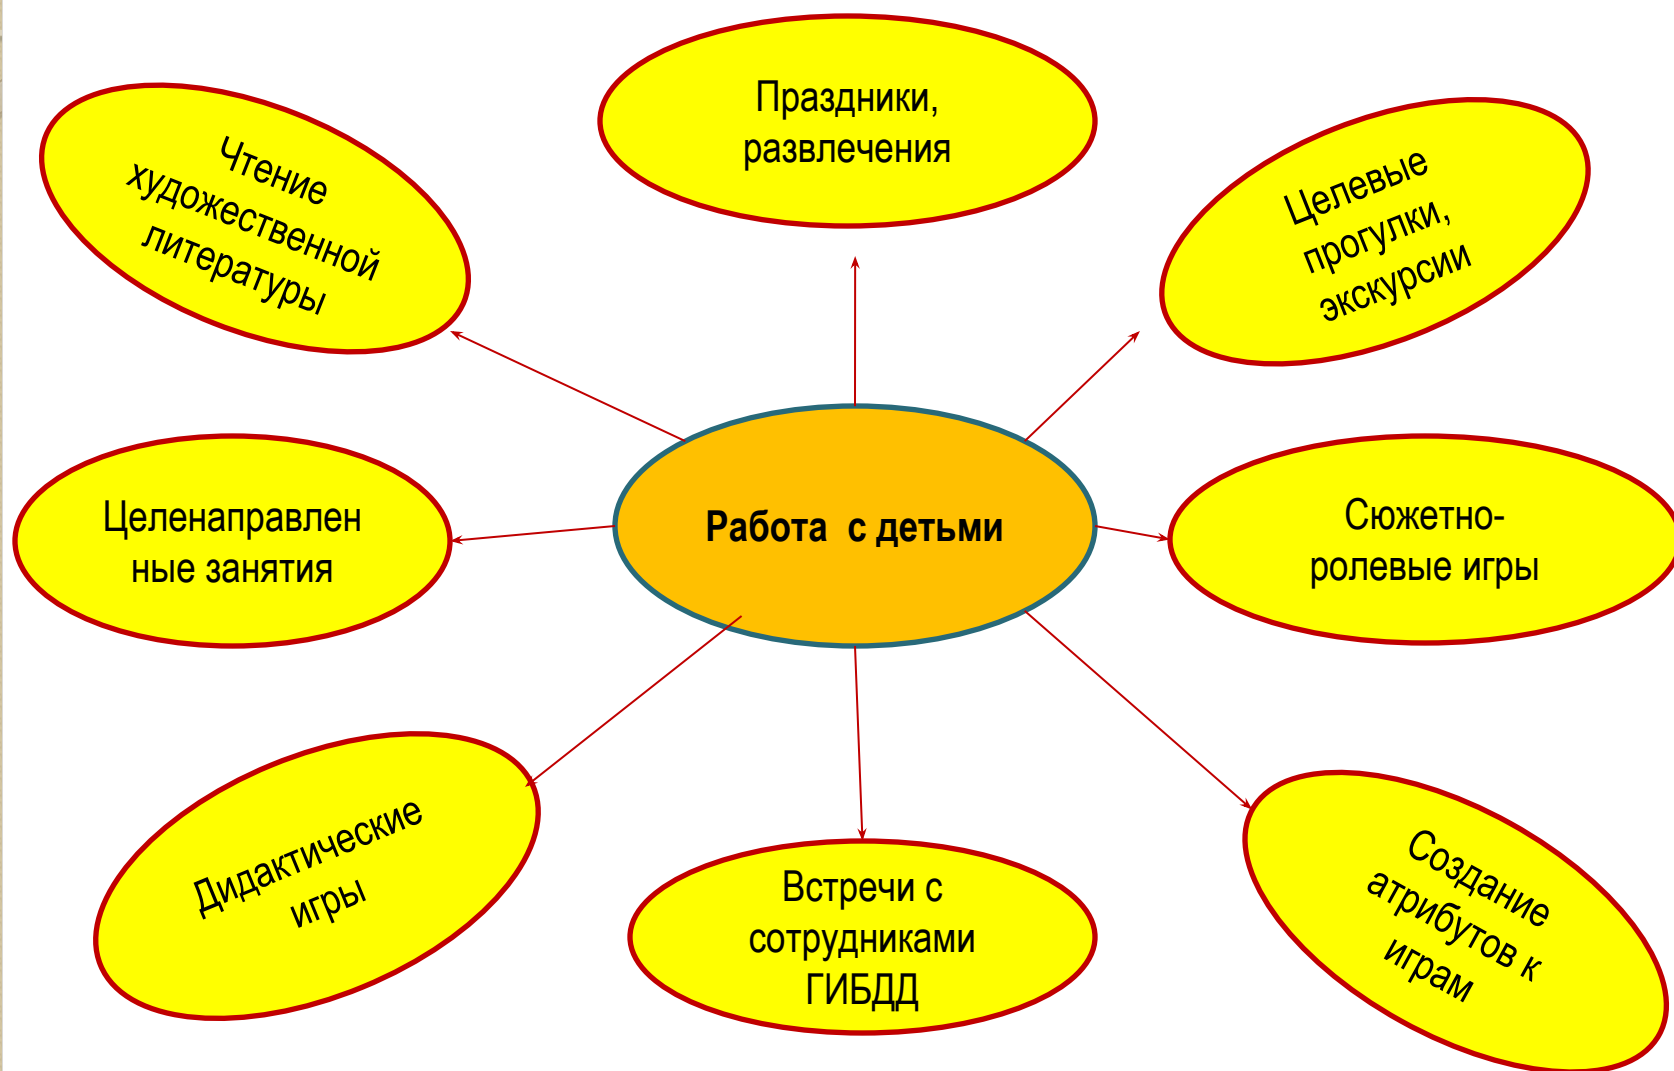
Праздники, развлечения

Чтение художественной литературы

Целевые прогулки, экскурсии

Работа с детьми

Целенаправлен ные занятия

Сюжетно-ролевые игры

Дидактические игры

Встречи с сотрудниками ГИБДД

Создание атрибутов к играм